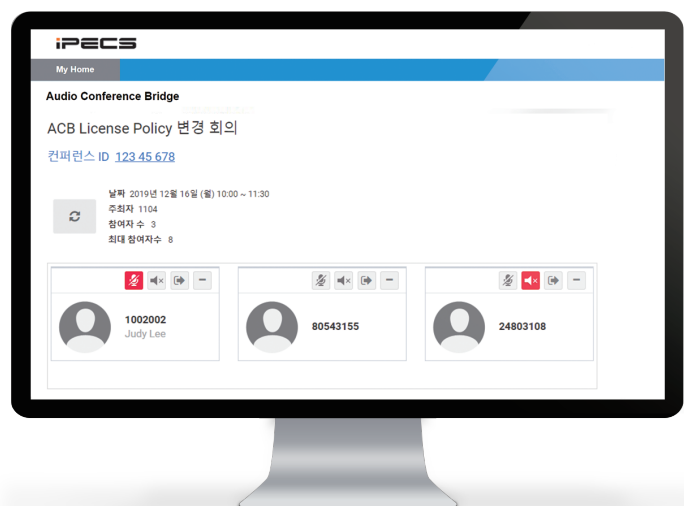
iPECS

My Home

Audio Conference Bridge

ACB License Policy 변경 회의

컨퍼런스 ID 123 45 678

날짜 2019년 12월 16일 (월) 10:00 ~ 11:30
주최자 1104
참여자 수 3
최대 참여자수 8

1002002
Judy Lee

80543155

24803108